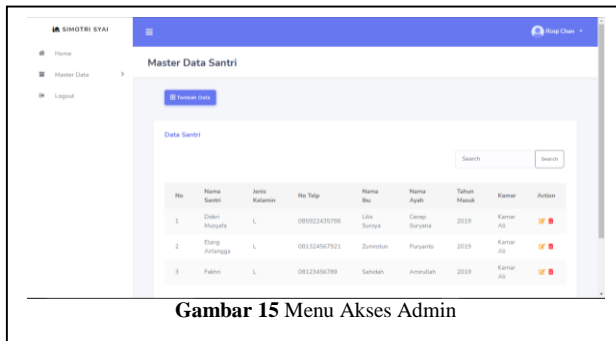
SIMOTRI SYAI

Rizqi Chan

Home

Master Data

Logout

Master Data Santri

Tambah Data

Data Santri

Search

Search

| No | Nama Santri | Jenis Kelamin | No Telp | Nama Ibu | Nama Ayah | Tahun Masuk | Kamar | Action |
|---|---|---|---|---|---|---|---|---|
| 1 | Dobri Musyafa | L | 085922435786 | Lilis Suroya | Cecep Suryana | 2019 | Kamar Ali | |
| 2 | Elang Airlangga | L | 081324567921 | Zumrotun | Puryanto | 2019 | Kamar Ali | |
| 3 | Fakhri | L | 08123456789 | Sahidah | Aminullah | 2019 | Kamar Ali | |

**Gambar 15** Menu Akses Admin